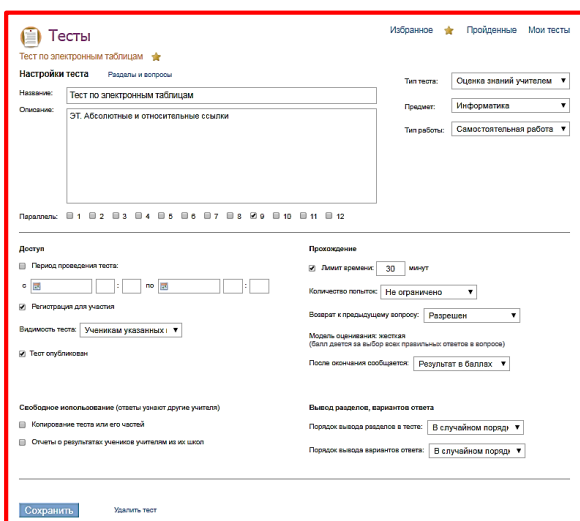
Тесты
Тест по электронным таблицам

Избранное Пройденные Мои тесты

Настройки теста Разделы и вопросы

Название: Тест по электронным таблицам
Описание: ЭТ. Абсолютные и относительные ссылки

Тип теста: Оценка знаний учителем
Предмет: Информатика
Тип работы: Самостоятельная работа

Параллель: 1 2 3 4 5 6 7 8 9 10 11 12

Доступ
Период проведения теста:
с : по :
Регистрация для участия
Видимость теста: Ученикам указанных
Тест опубликован

Прохождение
Лимит времени: 30 минут
Количество попыток: Не ограничено
Возврат к предыдущему вопросу: Разрешен
Модель оценивания: жесткая
(балл дается за выбор всех правильных ответов в вопросе)
После окончания сообщается: Результат в баллах

Свободное использование (ответы узнают другие учителя)
Копирование теста или его частей
Отчеты о результатах учеников учителям из их школ

Вывод разделов, вариантов ответа
Порядок вывода разделов в тесте: В случайном поряд
Порядок вывода вариантов ответа: В случайном поряд

Сохранить Удалить тест